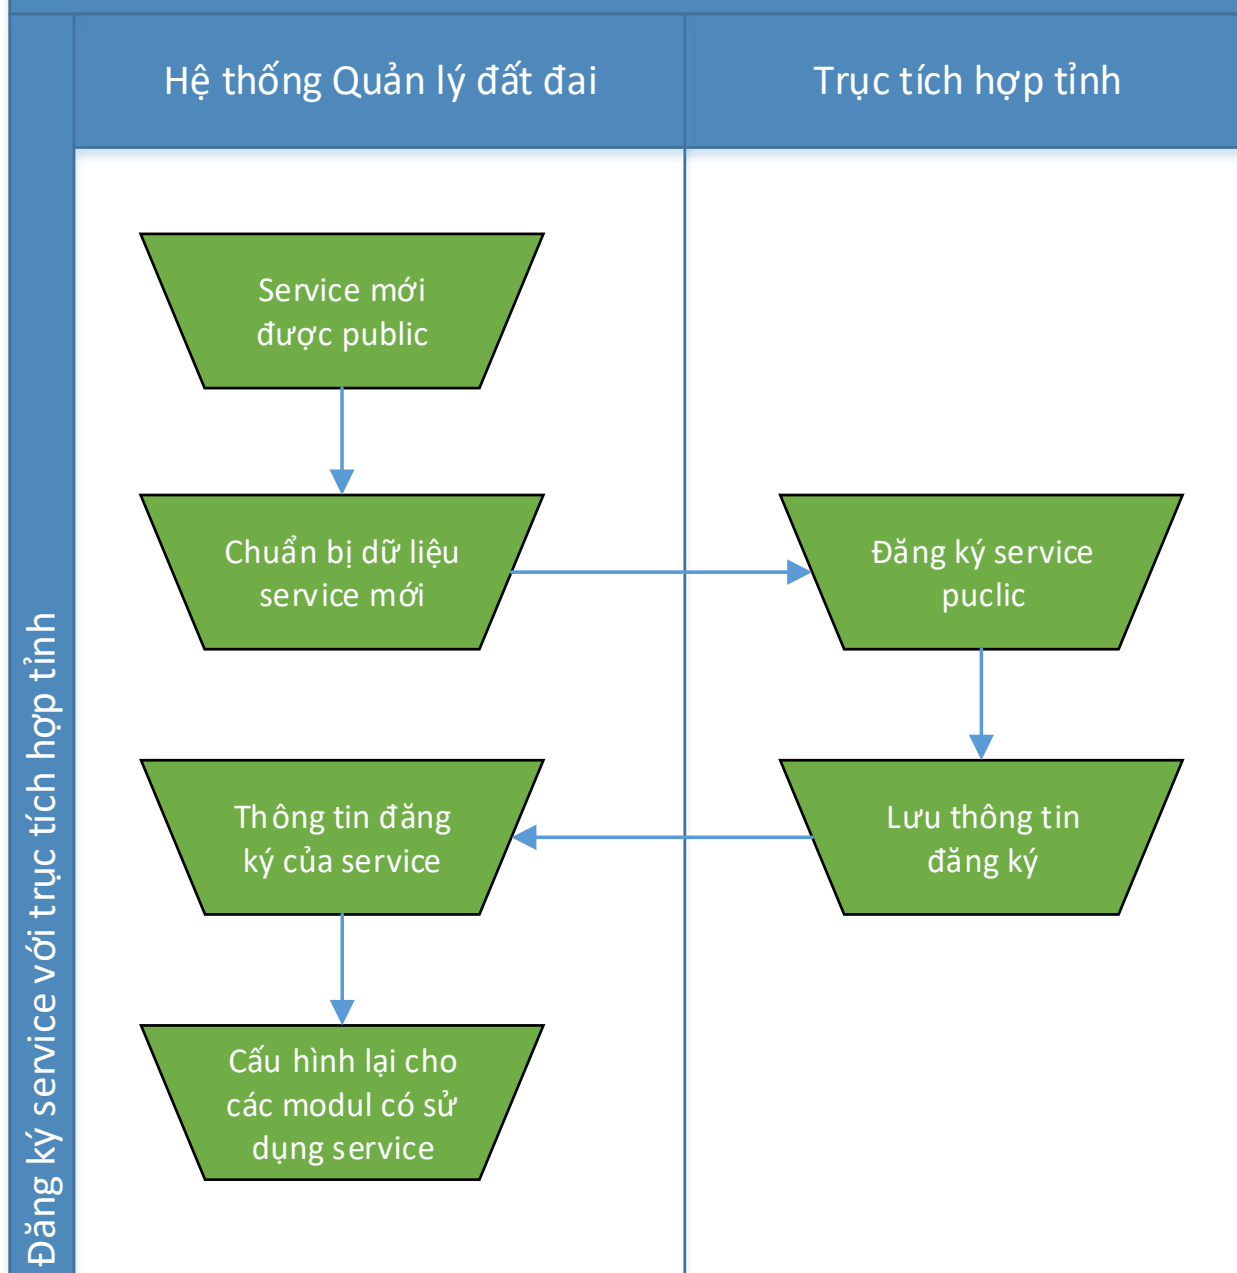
Đăng ký service với trục tích hợp tỉnh

Hệ thống Quản lý đất đai

Trục tích hợp tỉnh

Service mới được public

Chuẩn bị dữ liệu service mới

Đăng ký service puclic

Lưu thông tin đăng ký

Thông tin đăng ký của service

Cấu hình lại cho các modul có sử dụng service